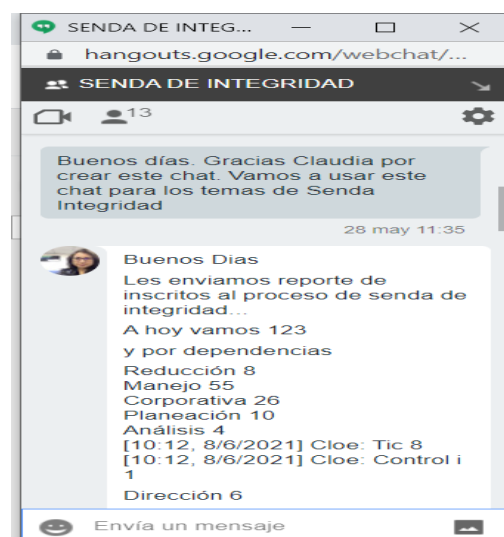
SENDA DE INTEG...

hangouts.google.com/webchat/...

SENDA DE INTEGRIDAD

13

Buenos días. Gracias Claudia por crear este chat. Vamos a usar este chat para los temas de Senda Integridad

28 may 11:35

Buenos Dias

Les enviamos reporte de inscritos al proceso de senda de integridad...

A hoy vamos 123

y por dependencias

Reducción 8
Manejo 55
Corporativa 26
Planeación 10
Análisis 4
[10:12, 8/6/2021] Cloe: Tic 8
[10:12, 8/6/2021] Cloe: Control i 1

Dirección 6

Envía un mensaje